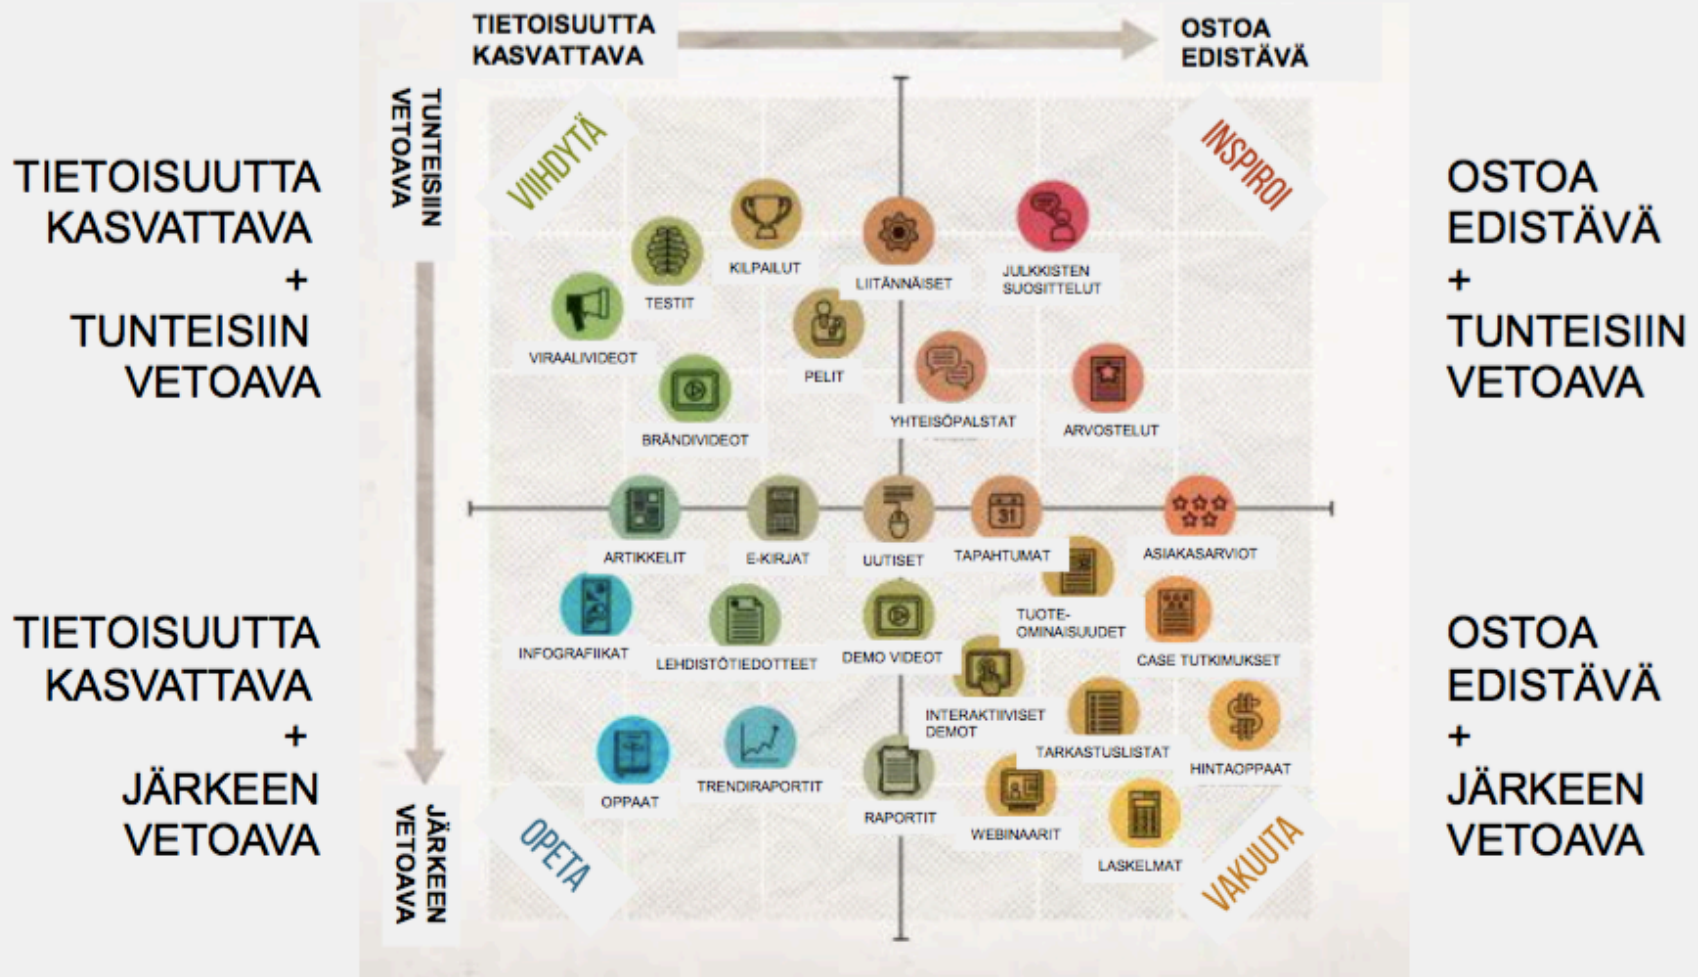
TIETOISUUTTA KASVATTAVA

OSTOA EDISTÄVÄ

TUNTEISIIN VETOAVA

TIETOISUUTTA KASVATTAVA + TUNTEISIIN VETOAVA

OSTOA EDISTÄVÄ + TUNTEISIIN VETOAVA

VIIHDYTÄ

INSPIROI

KILPAILUT

TESTIT

LIITÄNNÄISET

JULKKISTEN SUOSITTELUT

VIRAALIVIDEOT

PELIT

YHTEISÖPALSTAT

ARVOSTELUT

BRÄNDIVIDEOT

ARTIKKELIT

E-KIRJAT

UUTISET

TAPAHTUMAT

ASIAKASARVIOT

TUOTE-OMINAISUUDET

INFOGRAFIIKAT

LEHDISTÖTIEDOTTEET

DEMO VIDEOT

CASE TUTKIMUKSET

INTERAKTIIVISET DEMOT

TARKASTUSLISTAT

HINTAOPPAAT

OPPAAT

TRENDIRAPORTIT

RAPORTIT

WEBINAARIT

LASKELMAT

TIETOISUUTTA KASVATTAVA + JÄRKEEN VETOAVA

OSTOA EDISTÄVÄ + JÄRKEEN VETOAVA

JÄRKEEN VETOAVA

OPETA

VAKUUTA